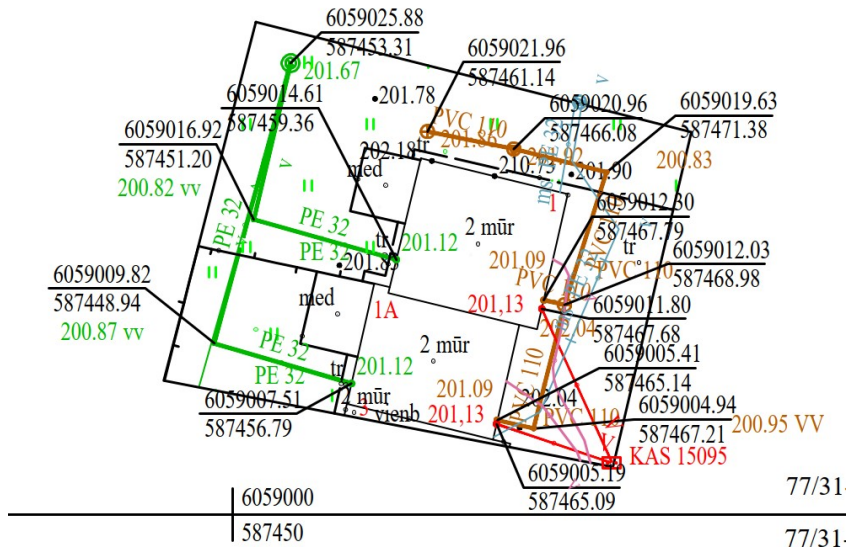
6059025.88
587453.31
201.67
6059021.96
587461.14
201.78
6059014.61
587459.36
PVC 110
201.86
6059020.96
587466.08
6059019.63
587471.38
6059016.92
587451.20
200.82 vv
202.18
tr
210.73
201.90
200.83
koks
1
6059012.30
587467.79
PE 32
PE 32
201.12
2 mūr
tr
6059012.03
587468.98
201.83
201.09
PVC
PVC 110
6059009.82
587448.94
200.87 vv
mед
1A
201,13
6059011.80
587467.68
201.04
2 mūr
PE 32
PVC 110
6059005.41
587465.14
PE 32
201.12
tr
201.09
202.04
6059007.51
587456.79
2 mūr
vienb
201,13
PVC 110
6059004.94
587467.21
200.95 VV
KAS 15095
6059005.19
587465.09
77/31
6059000
587450
77/31